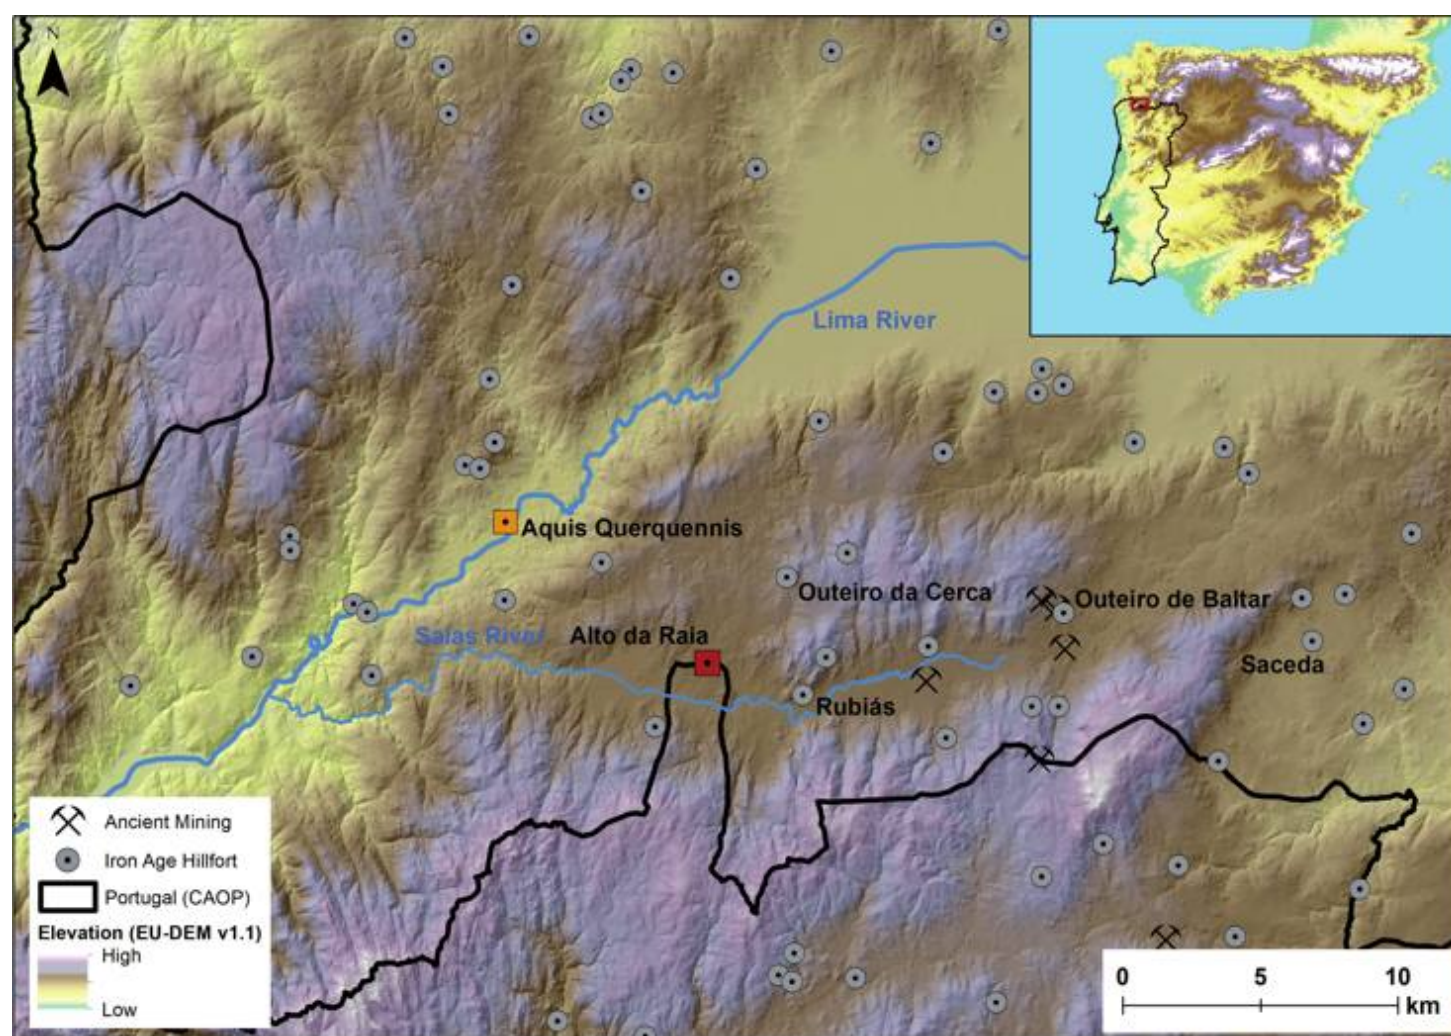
N

Lima River

Aquis Querquennis

Outeiro da Cerca

Outeiro de Baltar

Salas River

Alto da Raia

Saceda

Rubiás

Ancient Mining

Iron Age Hillfort

Portugal (CAOP)

Elevation (EU-DEM v1.1)

High

Low

0 5 10 km